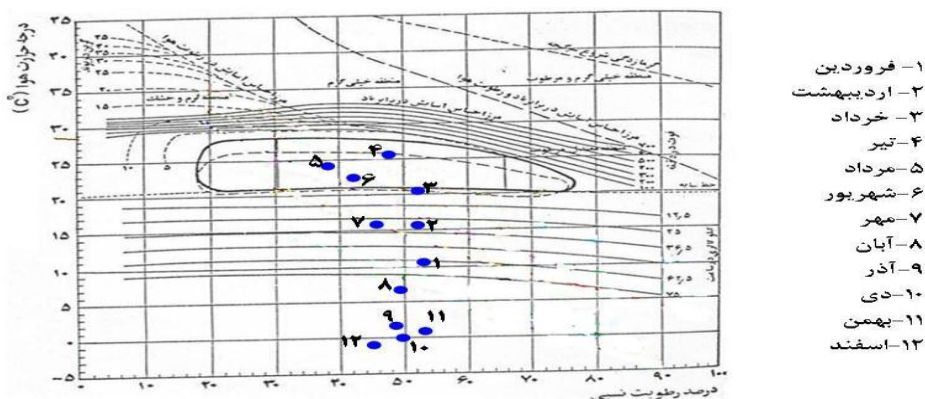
درجه حرارت هوا ($^{\circ}C$)

۳۵
۳۰
۲۵
۲۰
۱۵
۱۰
۵
۰
-۵

منطقه خیلی گرم
منطقه خیلی گرم و مرطوب
مرز احساس آسایش در کوران هوا
حد سایه

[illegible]

۴
۵
۶
۳
۷
۲
۱
۸
۹
۱۱
۱۲
۱۰

۱۲/۵
۲۵
۳۷/۵
۶۲/۵
۷۵

۱۰
۲۰
۳۰
۴۰
۵۰
۶۰
۷۰
۸۰
۹۰
۱۰۰
درصد رطوبت نسبی

۱- فروردین
۲- اردیبهشت
۳- خرداد
۴-تیر
۵-مرداد
۶-شهریور
۷-مهر
۸-آبان
۹-آذر
۱۰-دی
۱۱-بهمن
۱۲-اسفند